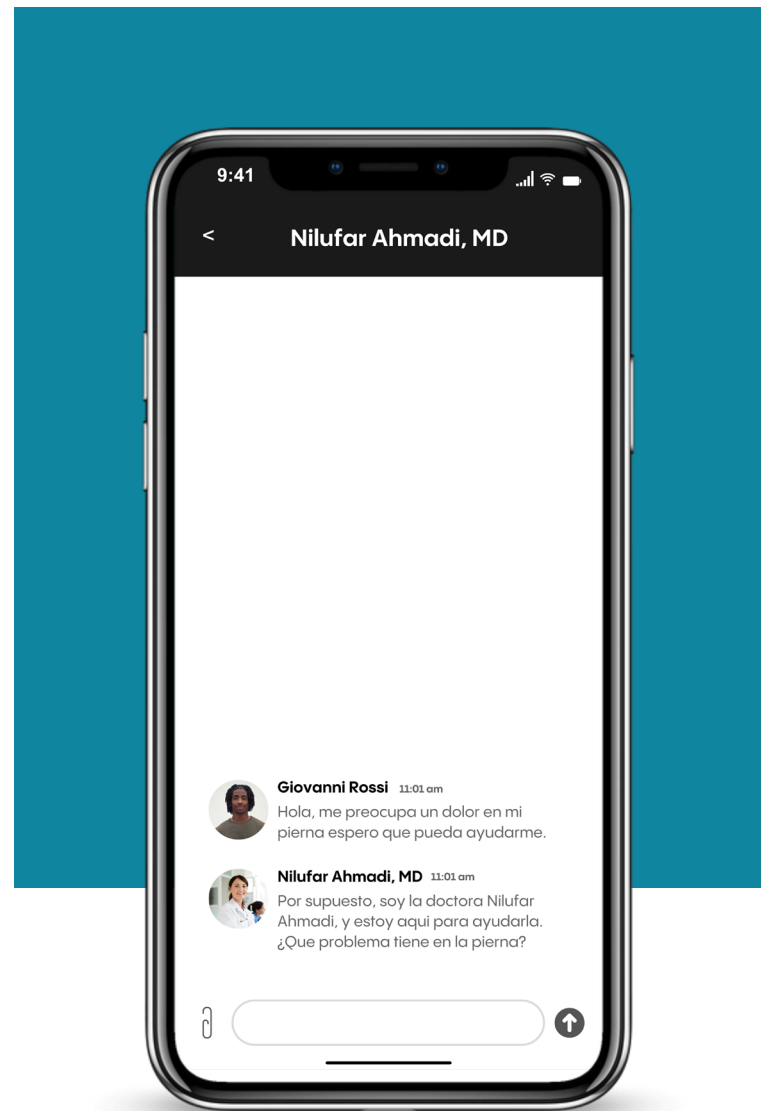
9:41

<

Nilufar Ahmadi, MD

Giovanni Rossi 11:01 am
Hola, me preocupa un dolor en mi pierna espero que pueda ayudarme.

Nilufar Ahmadi, MD 11:01 am
Por supuesto, soy la doctora Nilufar Ahmadi, y estoy aqui para ayudarla. ¿Que problema tiene en la pierna?